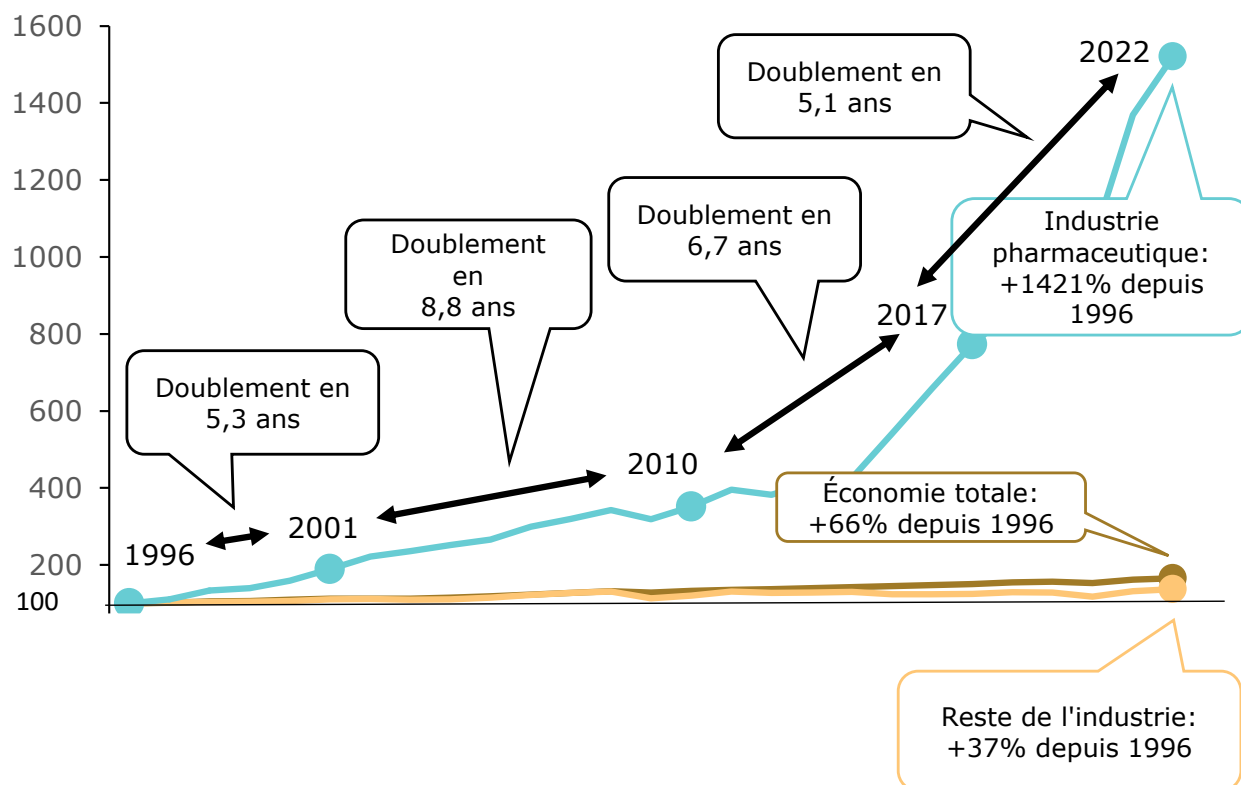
1600
1400
1200
1000
800
600
400
200
100

Doublement en 5,1 ans

2022

Doublement en 6,7 ans

Doublement en 8,8 ans

Industrie pharmaceutique: +1421% depuis 1996

2017

Doublement en 5,3 ans

2010

Économie totale: +66% depuis 1996

1996

2001

Reste de l'industrie: +37% depuis 1996